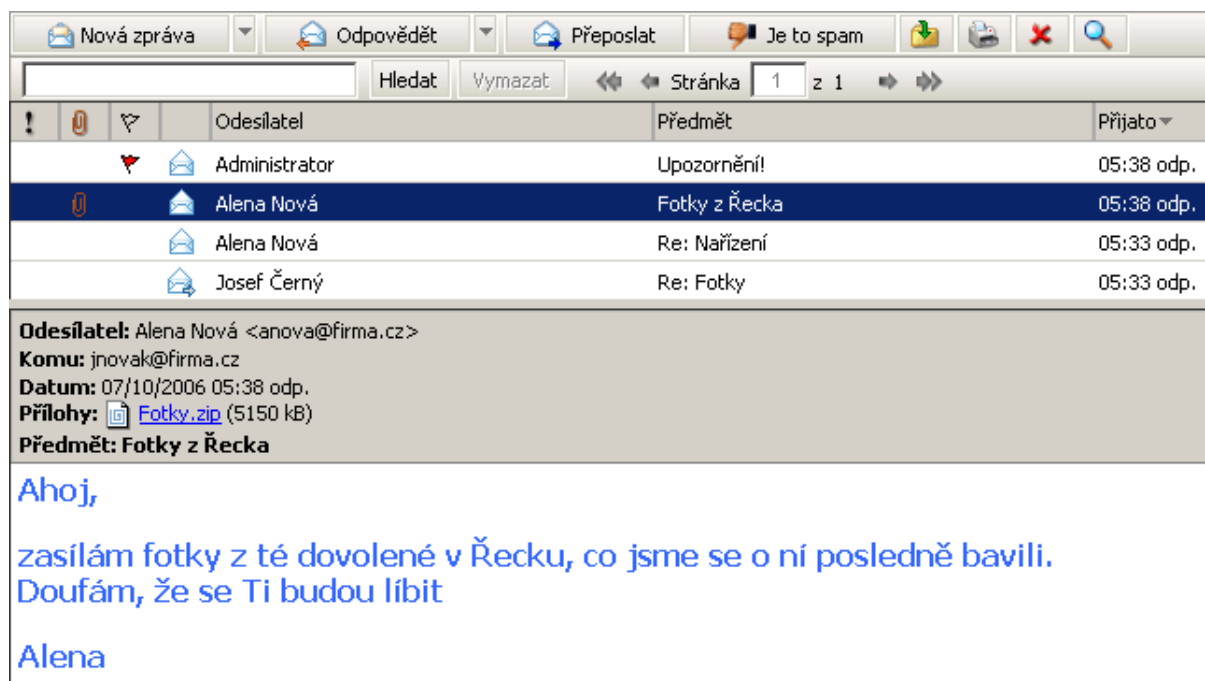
Nová zpráva | Odpovědět | Přeposlat | Je to spam

Hledat | Vymazat | Stránka 1 z 1

| ! | | | | Odesílatel | Předmět | Přijato |
|---|---|---|---|---|---|---|
| | | | | Administrator | Upozornění! | 05:38 odp. |
| | | | | Alena Nová | Fotky z Řecka | 05:38 odp. |
| | | | | Alena Nová | Re: Nařízení | 05:33 odp. |
| | | | | Josef Černý | Re: Fotky | 05:33 odp. |

**Odesílatel:** Alena Nová <anova@firma.cz>
**Komu:** jnovak@firma.cz
**Datum:** 07/10/2006 05:38 odp.
**Přílohy:** Fotky.zip (5150 kB)
**Předmět: Fotky z Řecka**

Ahoj,

zasílám fotky z té dovolené v Řecku, co jsme se o ní posledně bavili. Doufám, že se Ti budou líbit

Alena